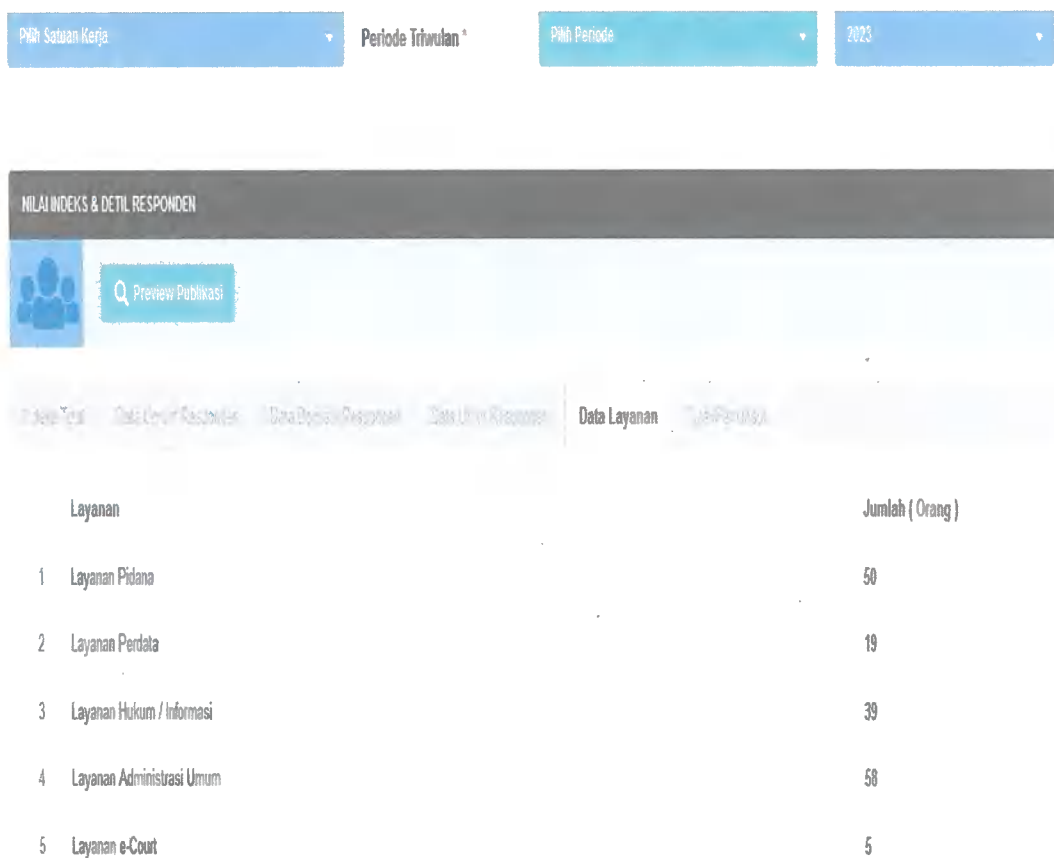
Pilih Satuan Kerja

Periode Triwulan *

Pilih Periode

2023

NILAI INDEKS & DETIL RESPONDEN

Preview Publikasi

Index Total | Data Umur Responden | Data Gender Responden | Data Umur Responden | Data Layanan | Tipe Penilaian

| | Layanan | Jumlah ( Orang ) |
|---|---|---|
| 1 | Layanan Pidana | 50 |
| 2 | Layanan Perdata | 19 |
| 3 | Layanan Hukum / Informasi | 39 |
| 4 | Layanan Administrasi Umum | 58 |
| 5 | Layanan e-Court | 5 |